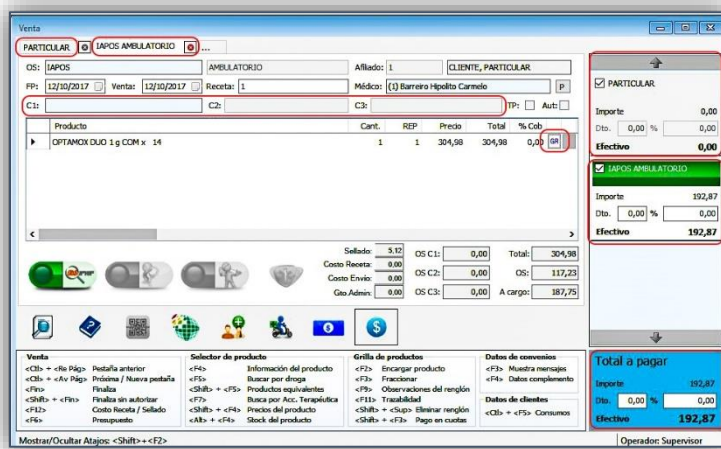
Venta

PARTICULAR | IAPOS AMBULATORIO | ...

OS: IAPOS | AMBULATORIO | Afiliado: 1 | CLIENTE, PARTICULAR

FP: 12/10/2017 | Venta: 12/10/2017 | Receta: 1 | Médico: (1) Barreiro Hipolito Carmelo | P

C1: | C2: | C3: | TP: | Aut:

| Producto | Cant. | REP | Precio | Total | % Cob |
|---|---|---|---|---|---|
| OPTAMOX DUO 1 g COM x 14 | 1 | 1 | 304,98 | 304,98 | 0,00 GR |

Sellado: 5,12
Costo Receta: 0,00
Costo Envío: 0,00
Gto Admin: 0,00

OS C1: 0,00
OS C2: 0,00
OS C3: 0,00

Total: 304,98
OS: 117,23
A cargo: 187,75

PARTICULAR
Importe 0,00
Dto. 0,00 % 0,00
Efectivo 0,00

IAPOS AMBULATORIO
Importe 192,87
Dto. 0,00 % 0,00
Efectivo 192,87

Total a pagar
Importe 192,87
Dto. 0,00 % 0,00
Efectivo 192,87

Venta
<Ctl> + <Re Pág> Pestaña anterior
<Ctl> + <Av Pág> Próxima / Nueva pestaña
<Fin> Finaliza
<Shift> + <Fin> Finaliza sin autorizar
<F12> Costo Receta / Sellado
<F6> Presupuesto

Selector de producto
<F4> Información del producto
<F5> Buscar por droga
<Shift> + <F5> Productos equivalentes
<F7> Busca por Acc. Terapéutica
<Shift> + <F4> Precios del producto
<Alt> + <F4> Stock del producto

Grilla de productos
<F2> Encargar producto
<F3> Fraccionar
<F9> Observaciones del renglón
<F11> Trazabilidad
<Shift> + <Sup> Eliminar renglón
<Shift> + <F3> Pago en cuotas

Datos de convenios
<F3> Muestra mensajes
<F4> Datos complemento

Datos de clientes
<Ctl> + <F5> Consumos

Mostrar/Ocultar Atajos: <Shift>+<F2>
Operador: Supervisor